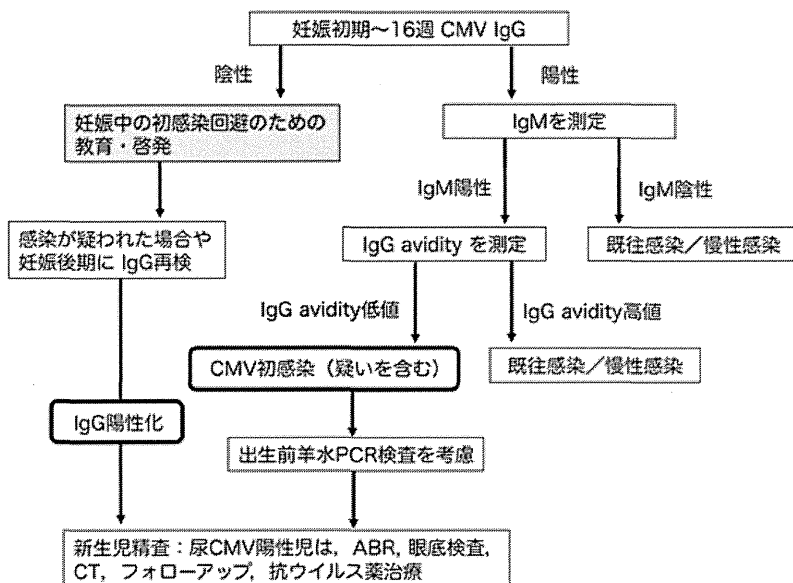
妊娠初期〜16週 CMV IgG

陰性

陽性

妊娠中の初感染回避のための教育・啓発

IgMを測定

IgM陽性

IgM陰性

感染が疑われた場合や妊娠後期に IgG再検

IgG avidity を測定

既往感染／慢性感染

IgG avidity低値

IgG avidity高値

CMV初感染（疑いを含む）

既往感染／慢性感染

IgG陽性化

出生前羊水PCR検査を考慮

新生児精査：尿CMV陽性児は，ABR, 眼底検査, CT，フォローアップ，抗ウイルス薬治療